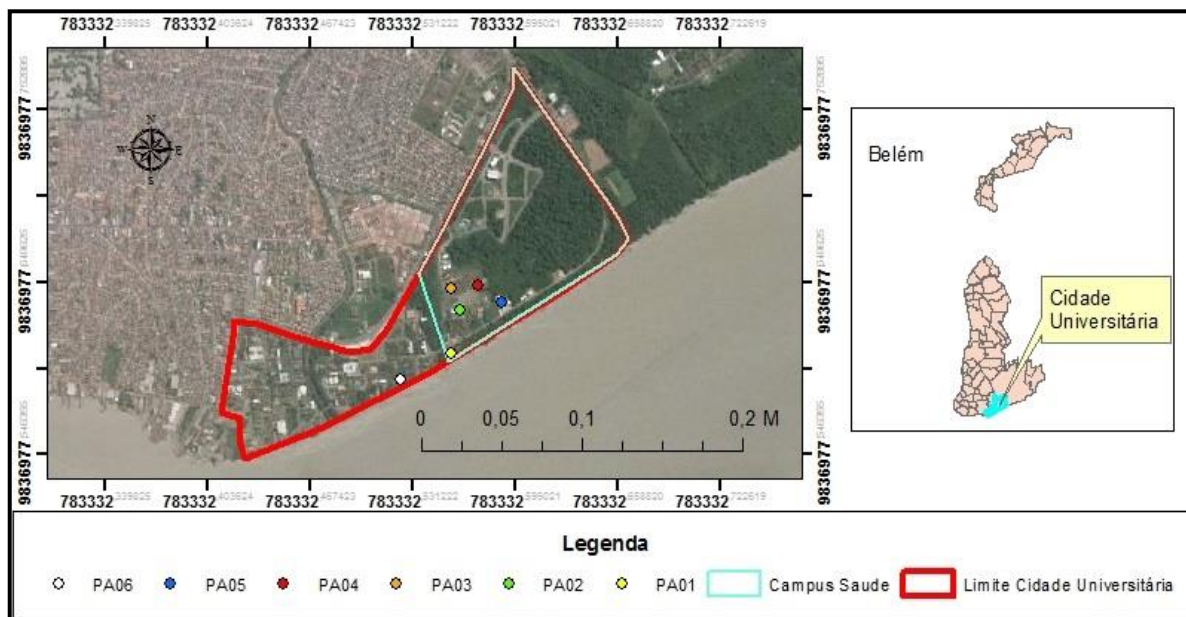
783332339825 783332403624 783332467423 783332531222 783332595021 783332658820 783332722619

9836977 7526895
9836977 3496025
9836977 5463065

N
W E
S

Belém

Cidade Universitária

0 0,05 0,1 0,2 M

783332339825 783332403624 783332467423 783332531222 783332595021 783332658820 783332722619

Legenda

PA06 PA05 PA04 PA03 PA02 PA01 Campus Saude Limite Cidade Universitária